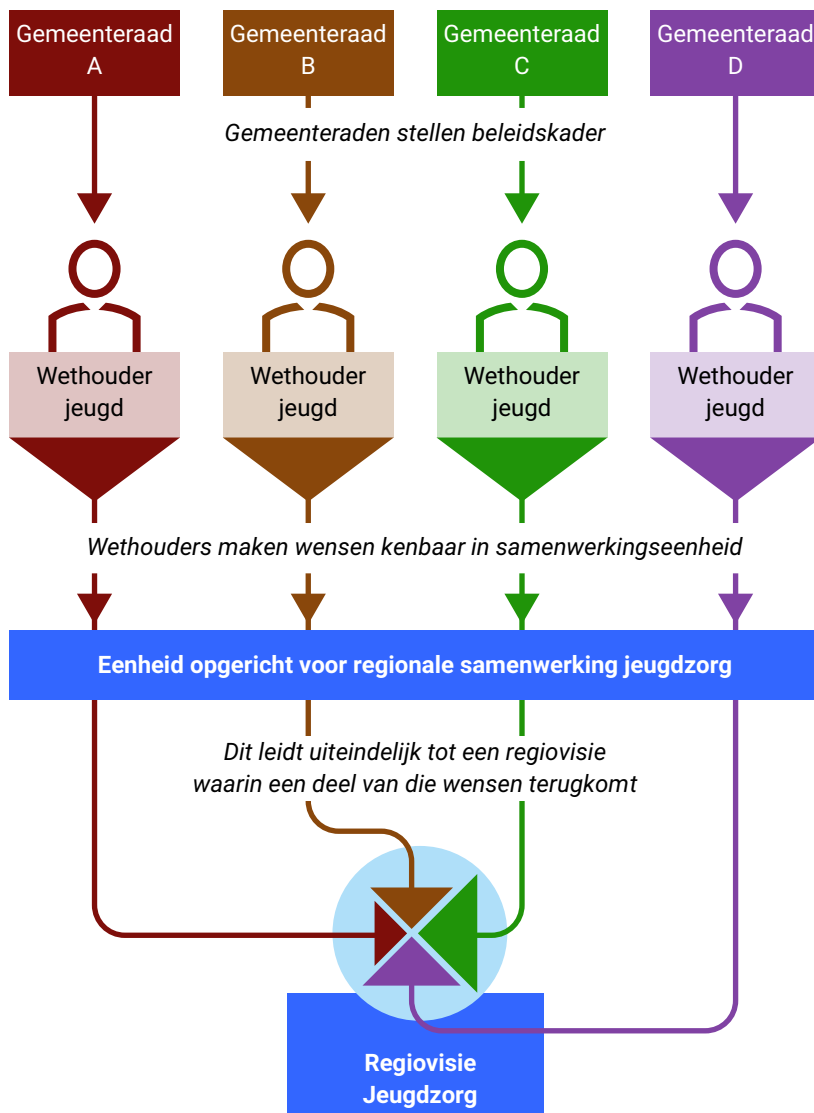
Gemeenteraad A

Gemeenteraad B

Gemeenteraad C

Gemeenteraad D

Gemeenteraden stellen beleidskader

Wethouder jeugd

Wethouder jeugd

Wethouder jeugd

Wethouder jeugd

Wethouders maken wensen kenbaar in samenwerkingseenheid

Eenheid opgericht voor regionale samenwerking jeugdzorg

Dit leidt uiteindelijk tot een regiovisie waarin een deel van die wensen terugkomt

Regiovisie Jeugdzorg